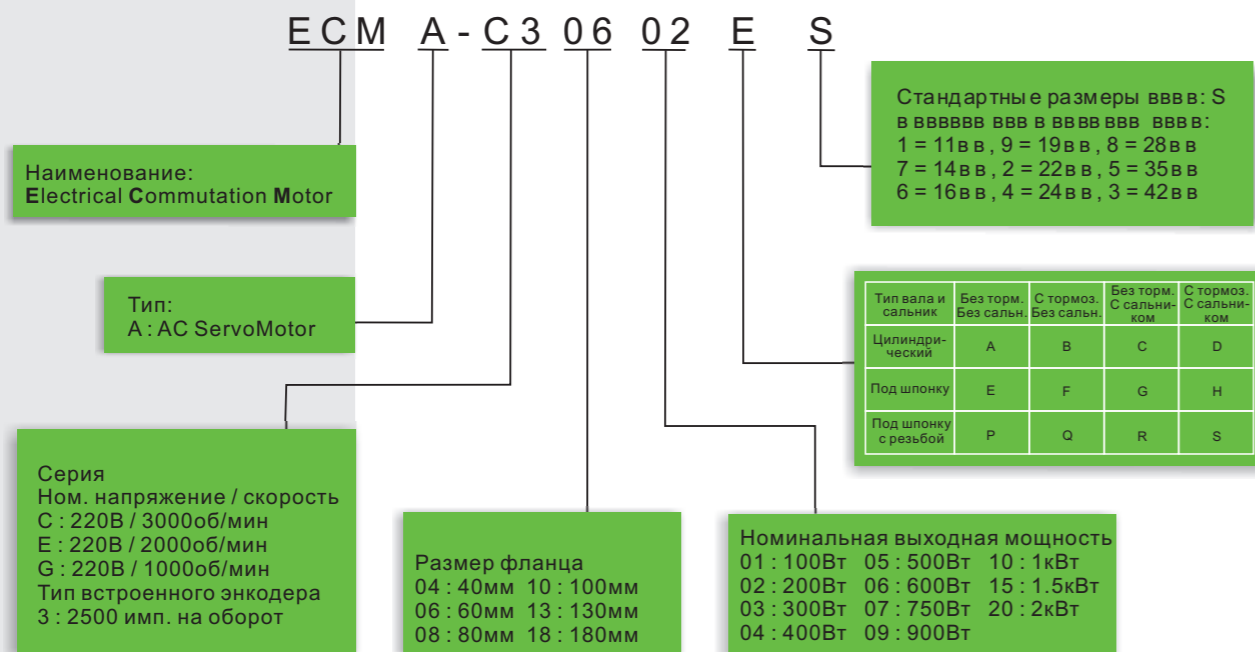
ECM A-C3 06 02 E S

Стандартные размеры вввв: S
в вввввв ввв в вввв ввв вввв:
1 = 11вв, 9 = 19вв, 8 = 28вв
7 = 14вв, 2 = 22вв, 5 = 35вв
6 = 16вв, 4 = 24вв, 3 = 42вв

Наименование:
Electrical Commutation Motor

Тип:
A : AC ServoMotor

| Тип вала и сальник | Без торм. Без сальн. | С тормоз. Без сальн. | Без торм. С сальником | С тормоз. С сальником |
|---|---|---|---|---|
| Цилиндрический | A | B | C | D |
| Под шпонку | E | F | G | H |
| Под шпонку с резьбой | P | Q | R | S |

Серия
Ном. напряжение / скорость
C : 220В / 3000об/мин
E : 220В / 2000об/мин
G : 220В / 1000об/мин
Тип встроенного энкодера
3 : 2500 имп. на оборот

Размер фланца
04 : 40мм 10 : 100мм
06 : 60мм 13 : 130мм
08 : 80мм 18 : 180мм

Номинальная выходная мощность
01 : 100Вт 05 : 500Вт 10 : 1кВт
02 : 200Вт 06 : 600Вт 15 : 1.5кВт
03 : 300Вт 07 : 750Вт 20 : 2кВт
04 : 400Вт 09 : 900Вт